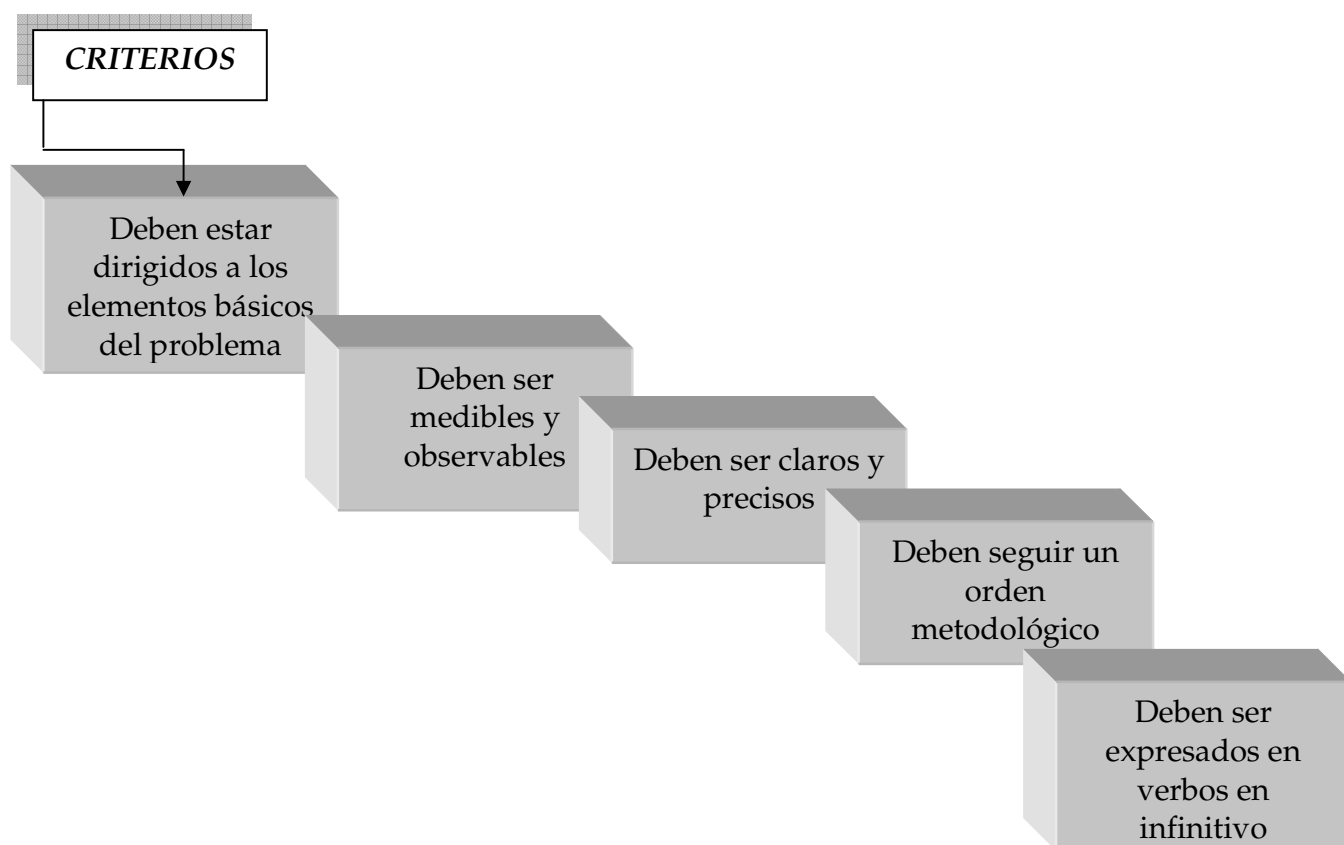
CRITERIOS

Deben estar dirigidos a los elementos básicos del problema

Deben ser medibles y observables

Deben ser claros y precisos

Deben seguir un orden metodológico

Deben ser expresados en verbos en infinitivo